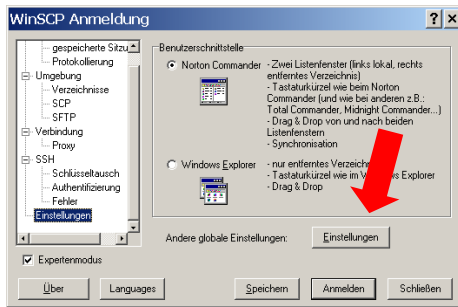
WinSCP Anmeldung

gespeicherte Sitzu
Protokollierung
Umgebung
Verzeichnisse
SCP
SFTP
Verbindung
Proxy
SSH
Schlüsseltausch
Authentifizierung
Fehler
Einstellungen

Benutzerschnittstelle

Norton Commander
- Zwei Listenfenster (links lokal, rechts entferntes Verzeichnis)
- Tastaturkürzel wie beim Norton Commander (und wie bei anderen z.B.: Total Commander, Midnight Commander...)
- Drag & Drop von und nach beiden Listenfenstern
- Synchronisation

Windows Explorer
- nur entferntes Verzeic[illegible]
- Tastaturkürzel wie im W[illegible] Explorer
- Drag & Drop

Andere globale Einstellungen:
Einstellungen

Expertenmodus

Über
Languages
Speichern
Anmelden
Schließen